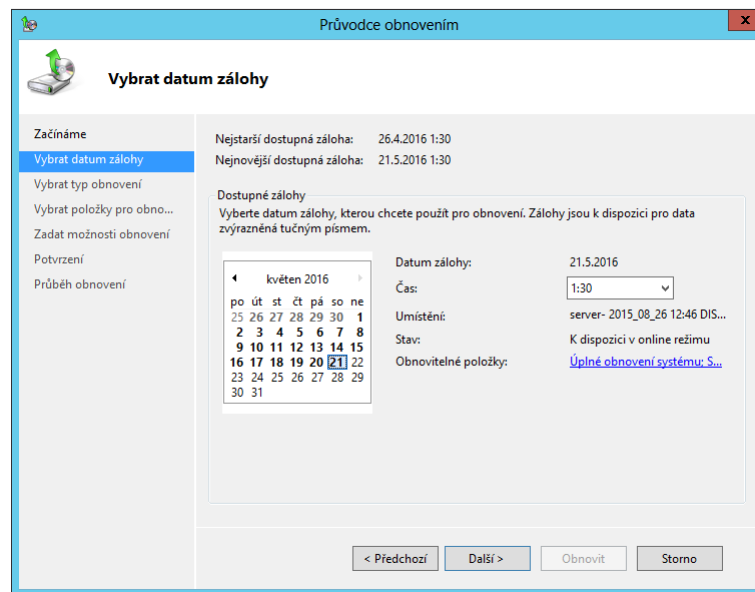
Průvodce obnovením

Vybrat datum zálohy

Začínáme
Vybrat datum zálohy
Vybrat typ obnovení
Vybrat položky pro obno...
Zadat možnosti obnovení
Potvrzení
Průběh obnovení

Nejstarší dostupná záloha: 26.4.2016 1:30
Nejnovější dostupná záloha: 21.5.2016 1:30

Dostupné zálohy
Vyberte datum zálohy, kterou chcete použít pro obnovení. Zálohy jsou k dispozici pro data zvýrazněná tučným písmem.

květen 2016

| po | út | st | čt | pá | so | ne |
|---|---|---|---|---|---|---|
| 25 | 26 | 27 | 28 | 29 | 30 | 1 |
| 2 | 3 | 4 | 5 | 6 | 7 | 8 |
| 9 | 10 | 11 | 12 | 13 | 14 | 15 |
| 16 | 17 | 18 | 19 | 20 | 21 | 22 |
| 23 | 24 | 25 | 26 | 27 | 28 | 29 |
| 30 | 31 | | | | | |

Datum zálohy: 21.5.2016
Čas: 1:30
Umístění: server- 2015_08_26 12:46 DIS...
Stav: K dispozici v online režimu
Obnovitelné položky: Úplné obnovení systému; S...

< Předchozí
Další >
Obnovit
Storno